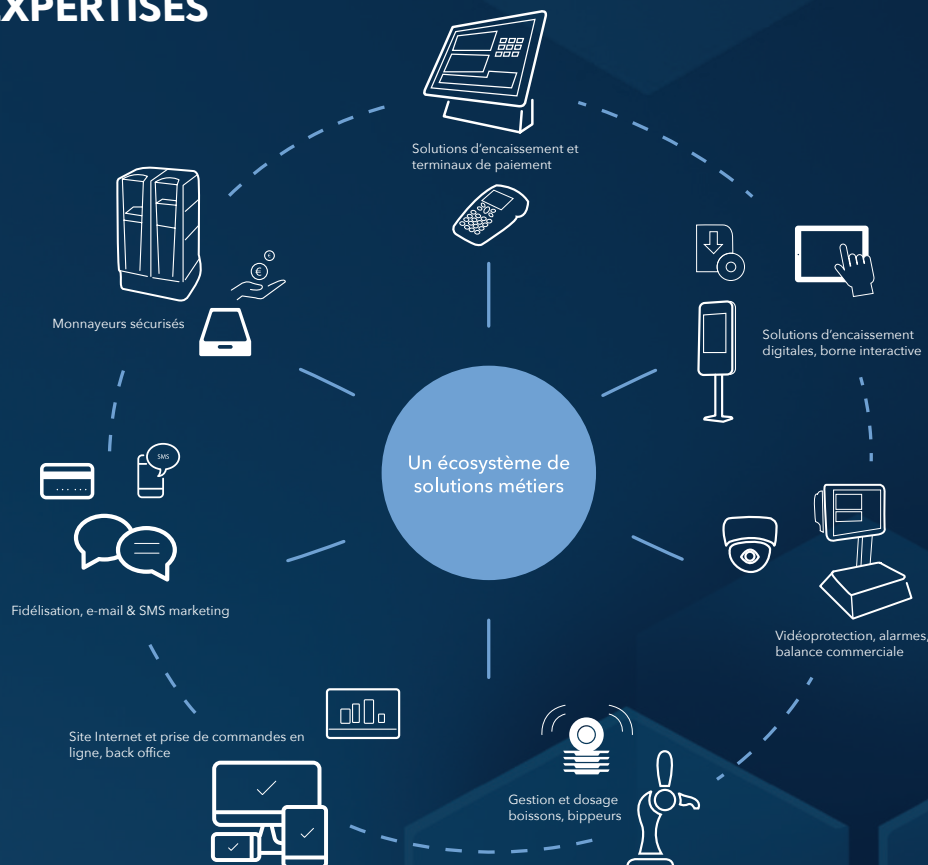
XPERTISES

Solutions d'encaissement et terminaux de paiement

Monnayeurs sécurisés

Solutions d'encaissement digitales, borne interactive

SMS

Un écosystème de solutions métiers

Fidélisation, e-mail & SMS marketing

Vidéoprotection, alarmes, balance commerciale

Site Internet et prise de commandes en ligne, back office

Gestion et dosage boissons, bippeurs